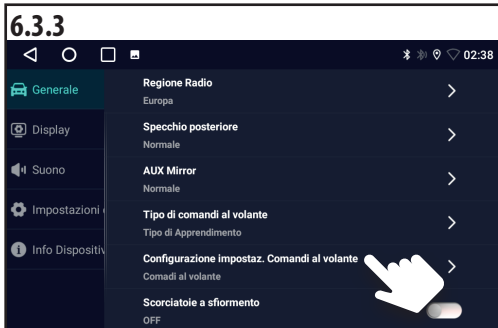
6.3.3

02:38

Generale

Display

Suono

Impostazioni

Info Dispositiv

Regione Radio
Europa

Specchio posteriore
Normale

AUX Mirror
Normale

Tipo di comandi al volante
Tipo di Apprendimento

Configurazione impostaz. Comandi al volante
Comadi al volante

Scorciatoie a sfioramento
OFF